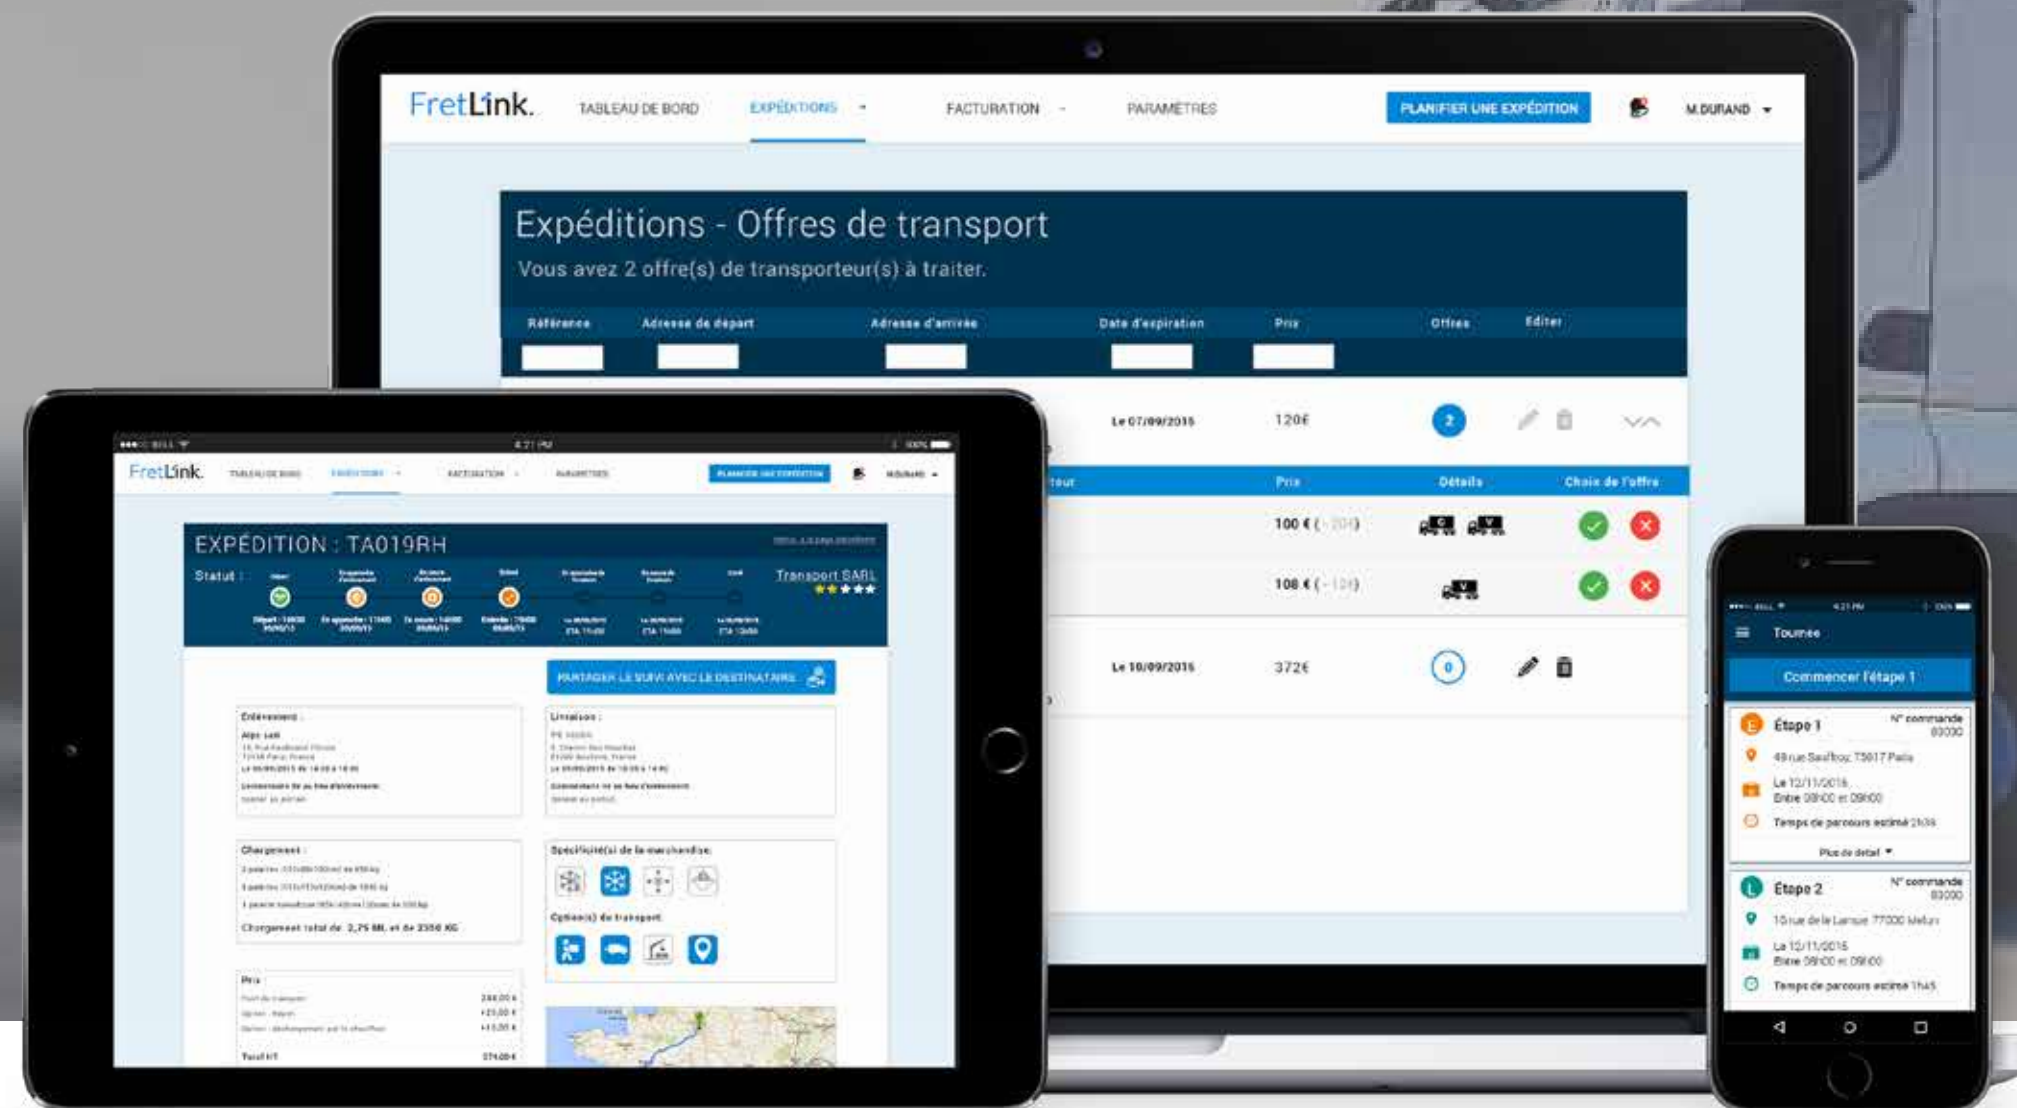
FretLink.
TABLEAU DE BORD
EXPÉDITIONS
FACTURATION
PARAMÈTRES
PLANIFIER UNE EXPÉDITION
M.DURAND

Expéditions - Offres de transport
Vous avez 2 offre(s) de transporteur(s) à traiter.

| Référence | Adresse de départ | Adresse d'arrivée | Date d'expiration | Prix | Offres | Editer |
|---|---|---|---|---|---|---|
| | | | Le 07/09/2016 | 120€ | 2 | |
| | | | Le 10/09/2016 | 372€ | 0 | |

| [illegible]teur | Prix | Détails | Choix de l'offre |
|---|---|---|---|
| | 100 € ([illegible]) | | |
| | 108 € ([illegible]) | | |

FretLink.
TABLEAU DE BORD
EXPÉDITIONS
FACTURATION
PARAMÈTRES
PLANIFIER UNE EXPÉDITION
EXPÉDITION : TA019RH
Statut :
Transport SARL
PARTAGER LE SUIVI AVEC LE DESTINATAIRE
Enlèvement :
Livraison :
Chargement :
Chargement total de 2,75 ML et de 2350 KG
Spécificité(s) de la marchandise
Option(s) de transport
Prix
Total HT

Tournée
Commencer l'étape 1
Étape 1
N° commande
48 rue Saulfroy 75017 Paris
Le 12/11/2016
Entre 08h00 et 09h00
Temps de parcours estimé 2h36
Plus de détail
Étape 2
N° commande
10 rue de la Lanoue 77000 Melun
Le 12/11/2016
Entre 08h00 et 09h00
Temps de parcours estimé 1h45